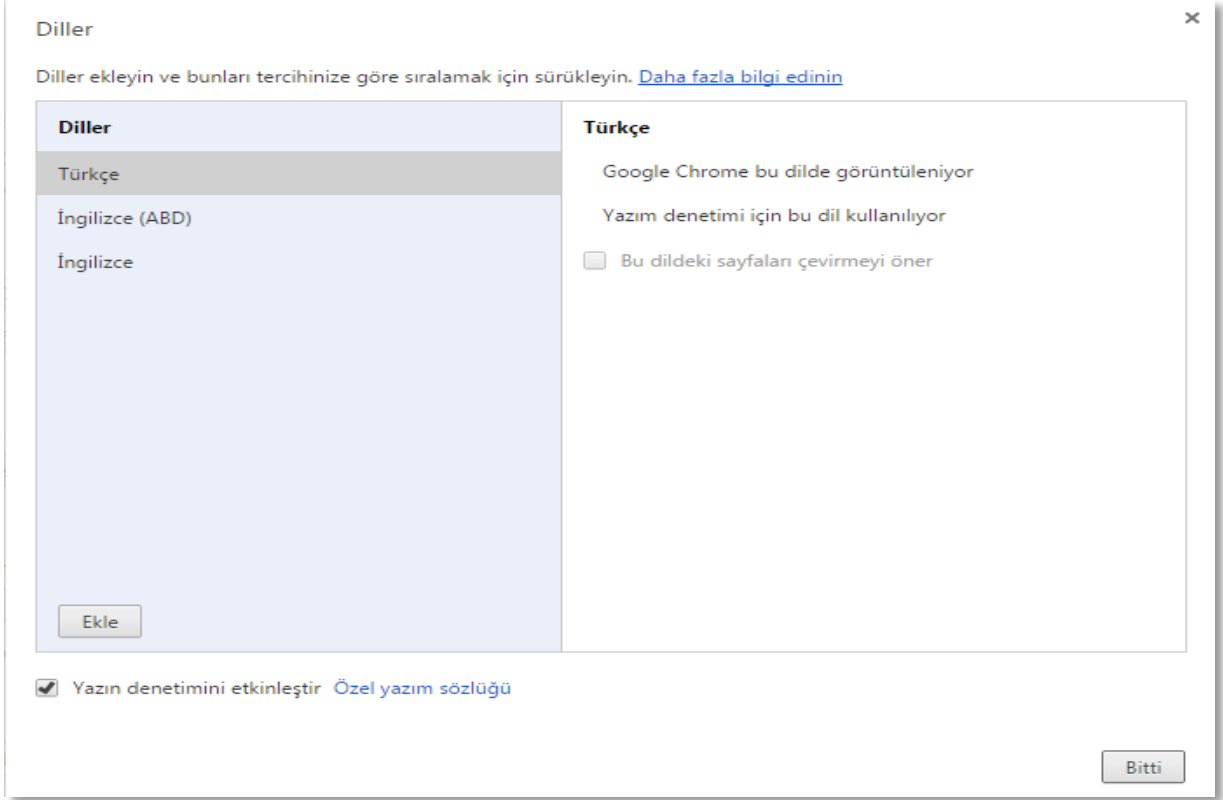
Diller

×

Diller ekleyin ve bunları tercihinize göre sıralamak için sürükleyin. Daha fazla bilgi edinin

Diller

Türkçe

İngilizce (ABD)

İngilizce

Ekle

Türkçe

Google Chrome bu dilde görüntüleniyor

Yazım denetimi için bu dil kullanılıyor

Bu dildeki sayfaları çevirmeyi öner

Yazın denetimini etkinleştir Özel yazım sözlüğü

Bitti